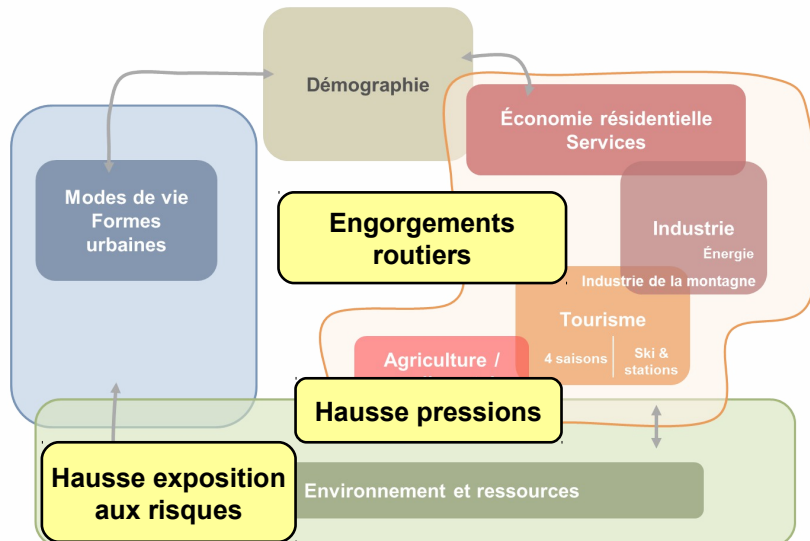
Démographie

Économie résidentielle
Services

Modes de vie
Formes
urbaines

Engorgements
routiers

Industrie
Énergie

Industrie de la montagne

Tourisme
4 saisons
Ski &
stations

Agriculture /

Hausse pressions

Hausse exposition
aux risques

Environnement et ressources